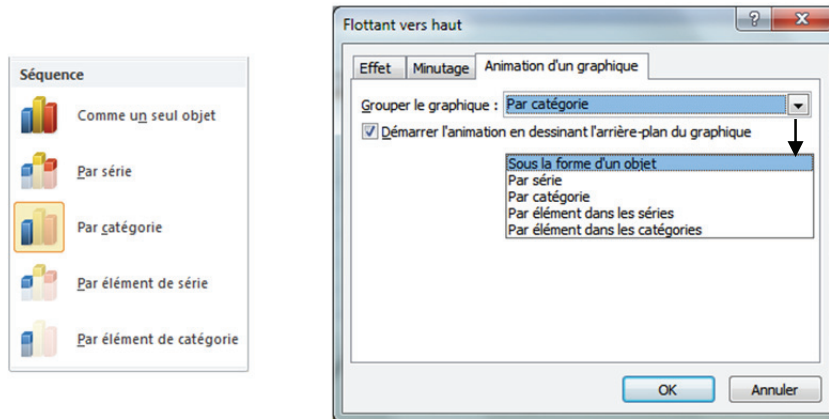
Séquence

Comme un seul objet

Par série

Par catégorie

Par élément de série

Par élément de catégorie

Flottant vers haut

?

Effet | Minutage | Animation d'un graphique

Grouper le graphique : Par catégorie

Démarrer l'animation en dessinant l'arrière-plan du graphique

Sous la forme d'un objet
Par série
Par catégorie
Par élément dans les séries
Par élément dans les catégories

OK

Annuler